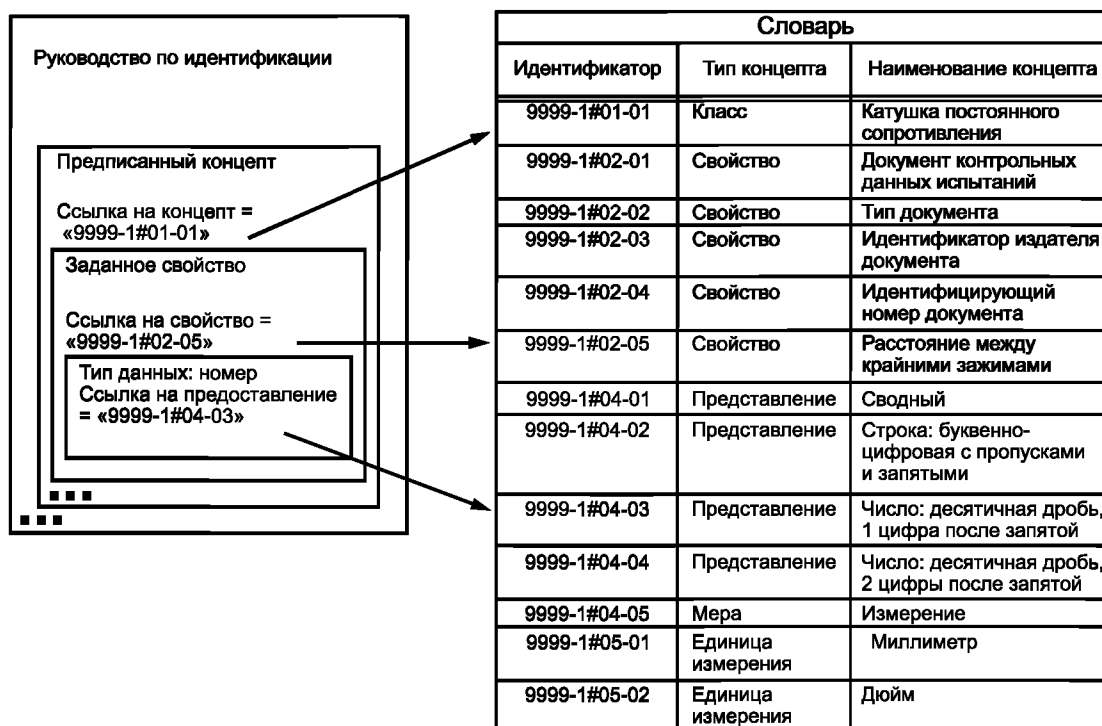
Руководство по идентификации

Предписанный концепт

Ссылка на концепт = «9999-1#01-01»

Заданное свойство

Ссылка на свойство = «9999-1#02-05»

Тип данных: номер
Ссылка на предоставление = «9999-1#04-03»

▪▪▪

▪▪▪

Словарь

| Идентификатор | Тип концепта | Наименование концепта |
|---|---|---|
| 9999-1#01-01 | Класс | Катушка постоянного сопротивления |
| 9999-1#02-01 | Свойство | Документ контрольных данных испытаний |
| 9999-1#02-02 | Свойство | Тип документа |
| 9999-1#02-03 | Свойство | Идентификатор издателя документа |
| 9999-1#02-04 | Свойство | Идентифицирующий номер документа |
| 9999-1#02-05 | Свойство | Расстояние между крайними зажимами |
| 9999-1#04-01 | Представление | Сводный |
| 9999-1#04-02 | Представление | Строка: буквенно-цифровая с пропусками и запятыми |
| 9999-1#04-03 | Представление | Число: десятичная дробь, 1 цифра после запятой |
| 9999-1#04-04 | Представление | Число: десятичная дробь, 2 цифры после запятой |
| 9999-1#04-05 | Мера | Измерение |
| 9999-1#05-01 | Единица измерения | Миллиметр |
| 9999-1#05-02 | Единица измерения | Дюйм |